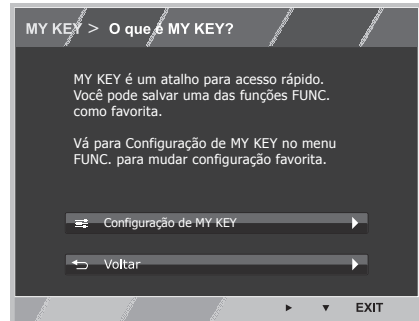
MY KEY > O que é MY KEY?

MY KEY é um atalho para acesso rápido. Você pode salvar uma das funções FUNC. como favorita.

Vá para Configuração de MY KEY no menu FUNC. para mudar configuração favorita.

Configuração de MY KEY

Voltar

EXIT